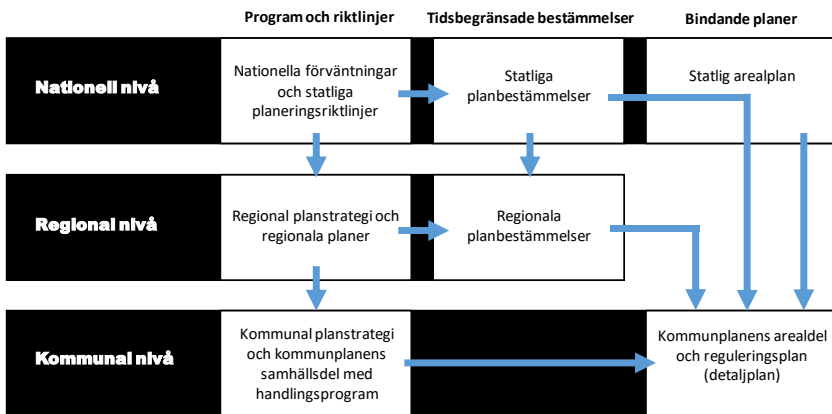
Program och riktlinjer

Tidsbegränsade bestämmelser

Bindande planer

Nationell nivå

Nationella förväntningar och statliga planeringsriktlinjer

Statliga planbestämmelser

Statlig arealplan

Regional nivå

Regional planstrategi och regionala planer

Regionala planbestämmelser

Kommunal nivå

Kommunal planstrategi och kommunplanens samhällsdel med handlingsprogram

Kommunplanens arealdel och regleringsplan (detaljplan)